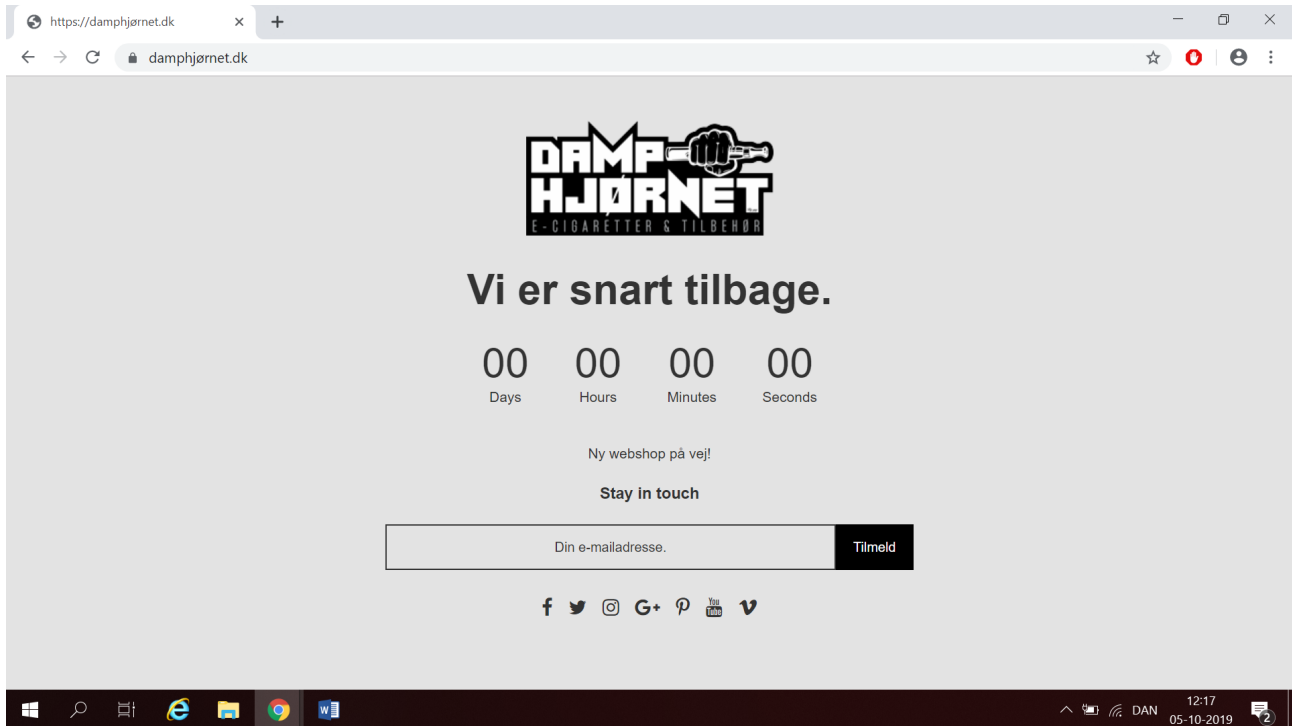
https://damphjørnet.dk

damphjørnet.dk

DAMP HJØRNET
E-CIGARETTER & TILBEHØR

Vi er snart tilbage.

00 Days
00 Hours
00 Minutes
00 Seconds

Ny webshop på vej!

Stay in touch

Din e-mailadresse.
Tilmeld

DAN
12:17
05-10-2019
2